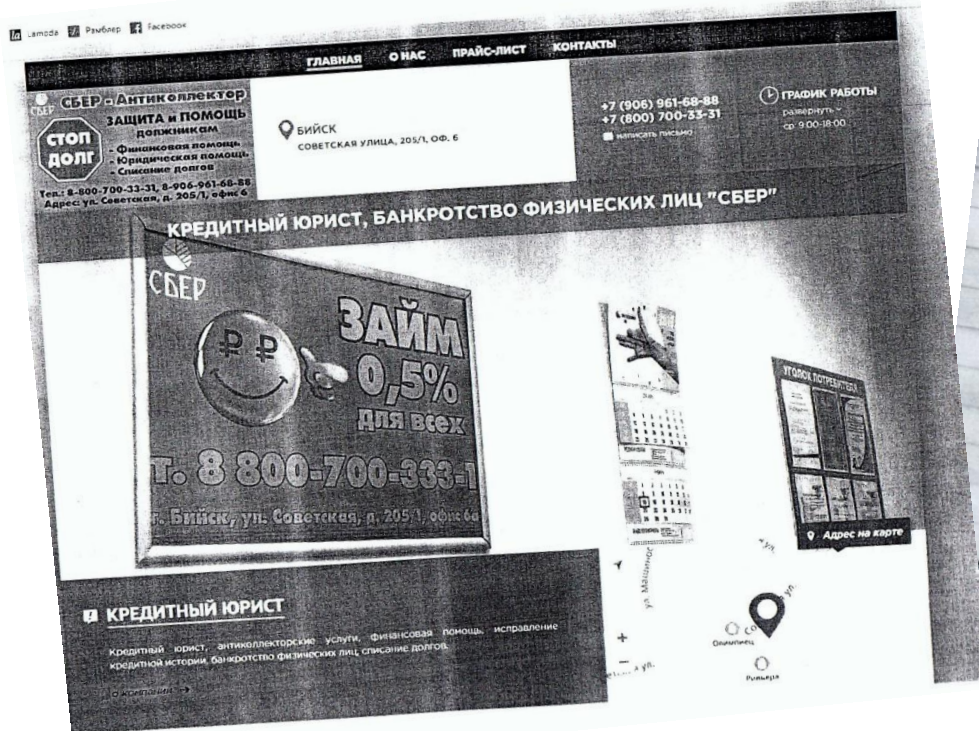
Lamoda Рамблер Facebook

ГЛАВНАЯ О НАС ПРАЙС-ЛИСТ КОНТАКТЫ

СБЕР СБЕР - Антиколлектор
СТОП ДОЛГ
ЗАЩИТА и ПОМОЩЬ должникам
- Финансовая помощь
- Юридическая помощь
- Списание долгов
Тел.: 8-800-700-33-31, 8-906-961-68-88
Адрес: ул. Советская, д. 205/1, офис 6

БИЙСК
СОВЕТСКАЯ УЛИЦА, 205/1, ОФ. 6

+7 (906) 961-68-88
+7 (800) 700-33-31
написать письмо

ГРАФИК РАБОТЫ
развернуть
ср. 9:00-18:00

КРЕДИТНЫЙ ЮРИСТ, БАНКРОТСТВО ФИЗИЧЕСКИХ ЛИЦ "СБЕР"

СБЕР
₽ ₽
ЗАЙМ 0,5% для всех
т. 8 800-700-333-1
г. Бийск, ул. Советская, д. 205/1, оф. 6

УГОЛОК ПОТРЕБИТЕЛЯ

Адрес на карте

ул. Машиностр
ул.
Олимпиец
Ромашка

КРЕДИТНЫЙ ЮРИСТ

Кредитный юрист, антиколлекторские услуги, финансовая помощь, исправление кредитной истории, банкротство физических лиц, списание долгов.

о компании →